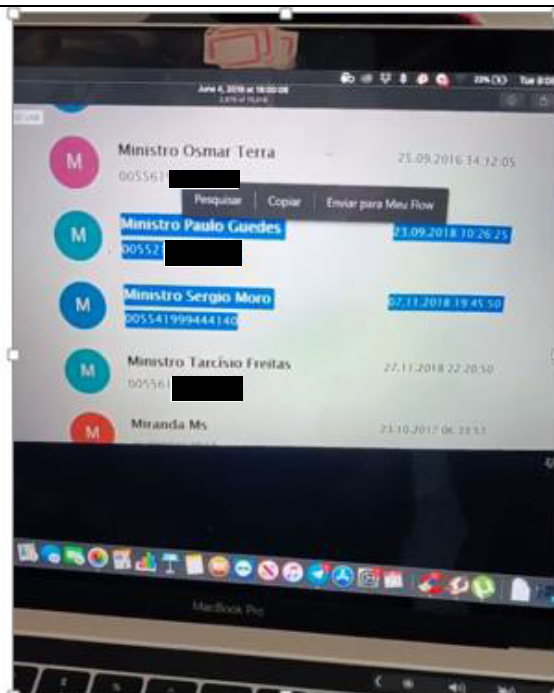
June 4, 2019 at 18:00:08

M
Ministro Osmar Terra
005561
25.09.2016 14:12:05

Pesquisar
Copiar
Enviar para Meu Flow

M
Ministro Paulo Guedes
00552
23.09.2018 10:26:25

M
Ministro Sergio Moro
005541999444140
07.11.2018 19:45:50

M
Ministro Tarcísio Freitas
005561
27.11.2018 22:20:50

M
Miranda Ms
23.10.2017 06:33:53

MacBook Pro